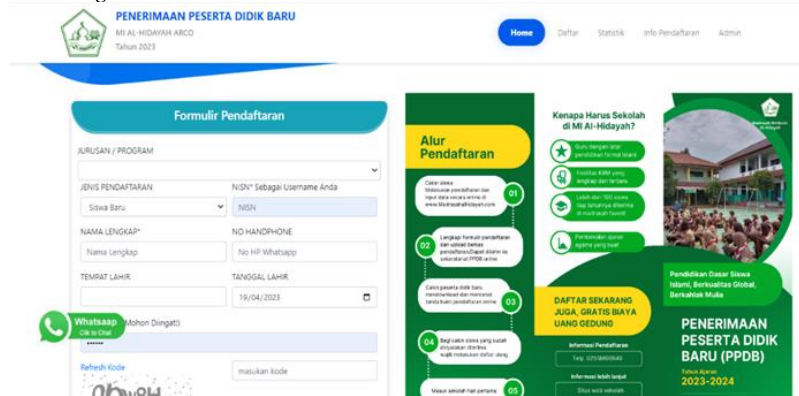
PENERIMAAN PESERTA DIDIK BARU
MI AL-HIDAYAH ARCO
Tahun 2023

Home Daftar Statistik Info Pendaftaran Admin

Formulir Pendaftaran

JURUSAN / PROGRAM

JENIS PENDAFTARAN
Siswa Baru

NISN* Sebagai Username Anda
NISN

NAMA LENGKAP*
Nama Lengkap

NO HANDPHONE
No HP Whatsapp

TEMPAT LAHIR

TANGGAL LAHIR
19/04/2023

Whatsaap
Clik to Chat
(Mohon Diingat!)
••••••

Refresh Kode
masukan kode

Alur Pendaftaran

01
02
03
04
05

Kenapa Harus Sekolah di MI Al-Hidayah?

DAFTAR SEKARANG JUGA, GRATIS BIAYA UANG GEDUNG

Informasi Pendaftaran

Informasi lebih lanjut

Pendidikan Dasar Siswa Islami, Berkualitas Global, Berkahlak Mulia

PENERIMAAN PESERTA DIDIK BARU (PPDB)
Tahun Ajaran
2023-2024